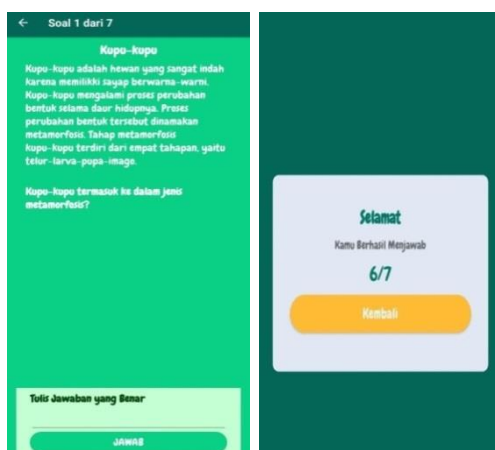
← Soal 1 dari 7

Kupu-kupu

Kupu-kupu adalah hewan yang sangat indah karena memilikki sayap berwarna-warni. Kupu-kupu mengalami proses perubahan bentuk selama daur hidupnya. Proses perubahan bentuk tersebut dinamakan metamorfosis. Tahap metamorfosis kupu-kupu terdiri dari empat tahapan, yaitu telur-larva-pupa-imago.

Kupu-kupu termasuk ke dalam jenis metamorfosis?

Tulis Jawaban yang Benar

JAWAB

Selamat

Kamu Berhasil Menjawab

6/7

Kembali